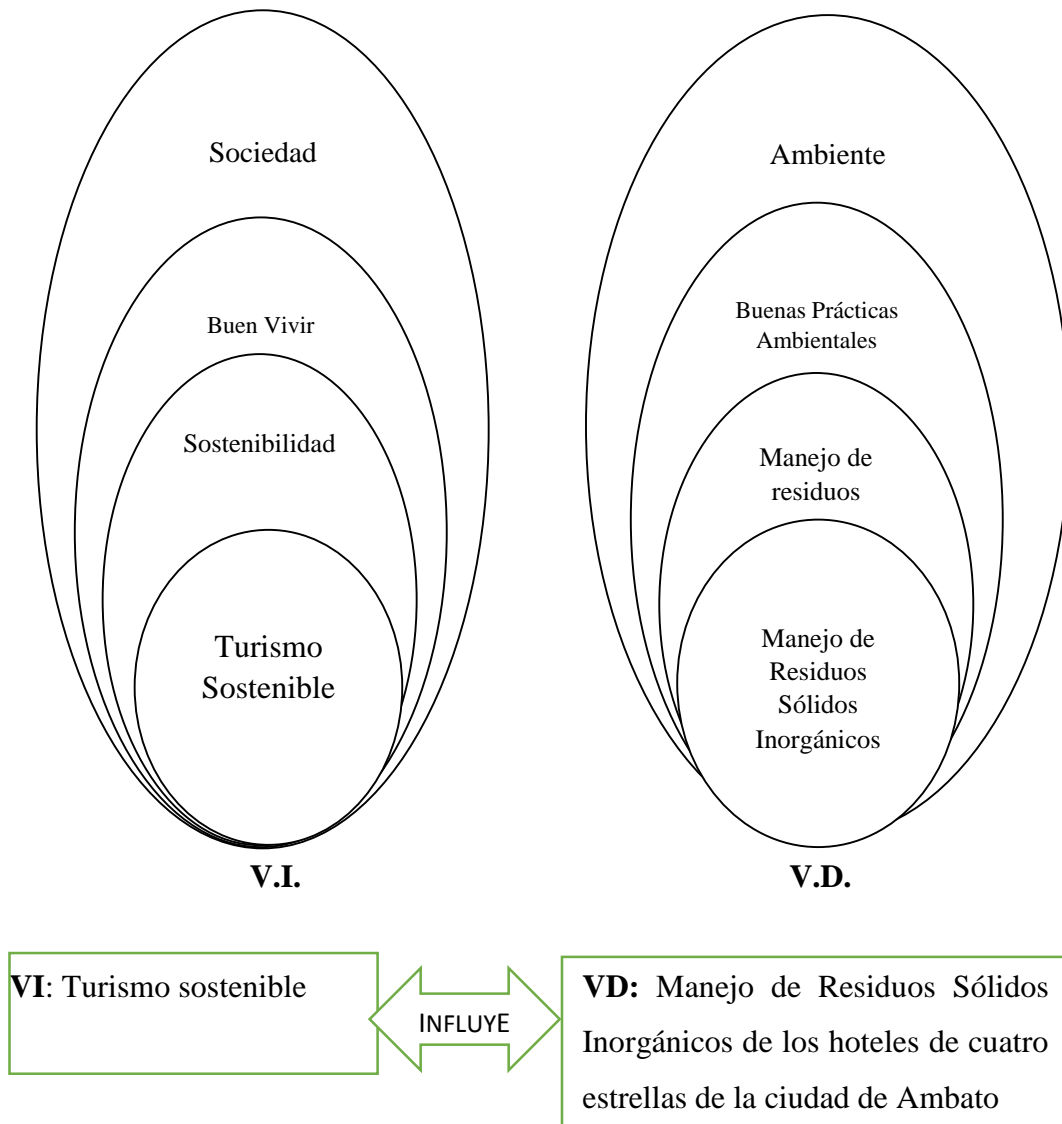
Sociedad

Buen Vivir

Sostenibilidad

Turismo Sostenible

V.I.

Ambiente

Buenas Prácticas Ambientales

Manejo de residuos

Manejo de Residuos Sólidos Inorgánicos

V.D.

**VI**: Turismo sostenible

INFLUYE

**VD:** Manejo de Residuos Sólidos Inorgánicos de los hoteles de cuatro estrellas de la ciudad de Ambato